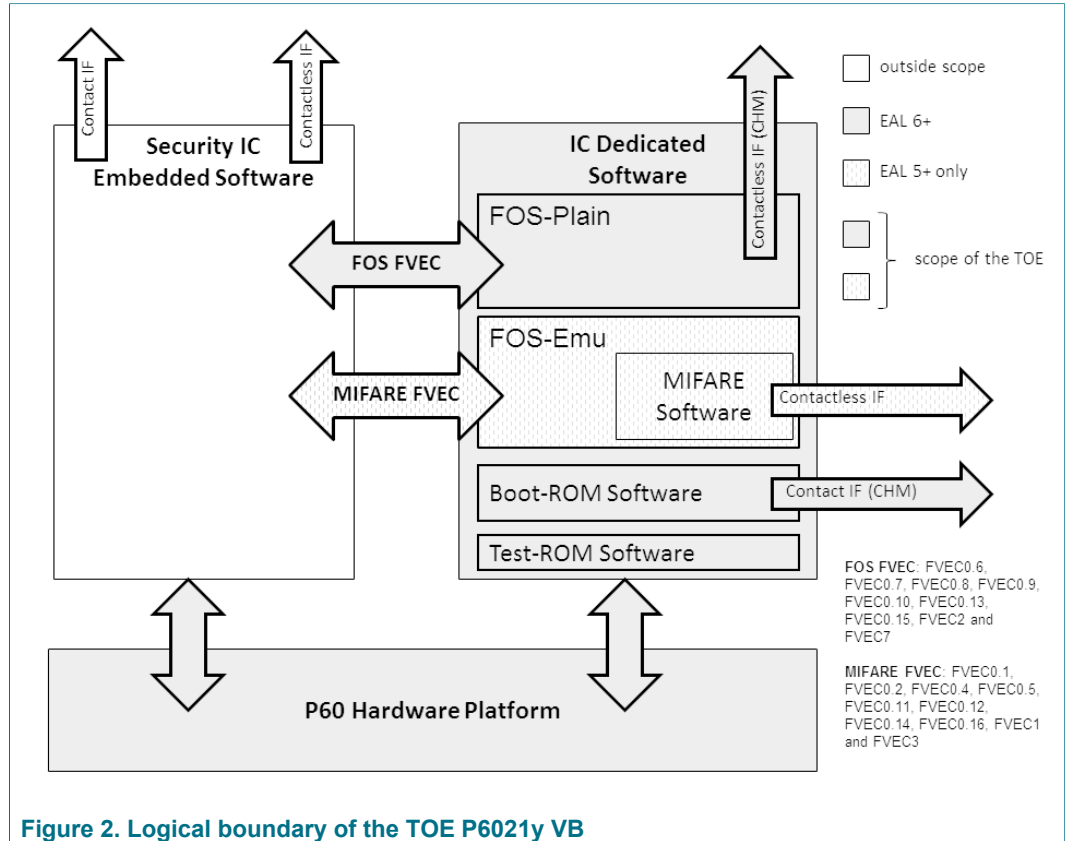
Contact IF

Contactless IF

Security IC Embedded Software

IC Dedicated Software

Contactless IF (CHM)

outside scope

EAL 6+

EAL 5+ only

scope of the TOE

FOS-Plain

FOS FVEC

FOS-Emu

MIFARE Software

MIFARE FVEC

Contactless IF

Boot-ROM Software

Contact IF (CHM)

Test-ROM Software

FOS FVEC: FVEC0.6, FVEC0.7, FVEC0.8, FVEC0.9, FVEC0.10, FVEC0.13, FVEC0.15, FVEC2 and FVEC7

MIFARE FVEC: FVEC0.1, FVEC0.2, FVEC0.4, FVEC0.5, FVEC0.11, FVEC0.12, FVEC0.14, FVEC0.16, FVEC1 and FVEC3

P60 Hardware Platform

Figure 2. Logical boundary of the TOE P6021y VB